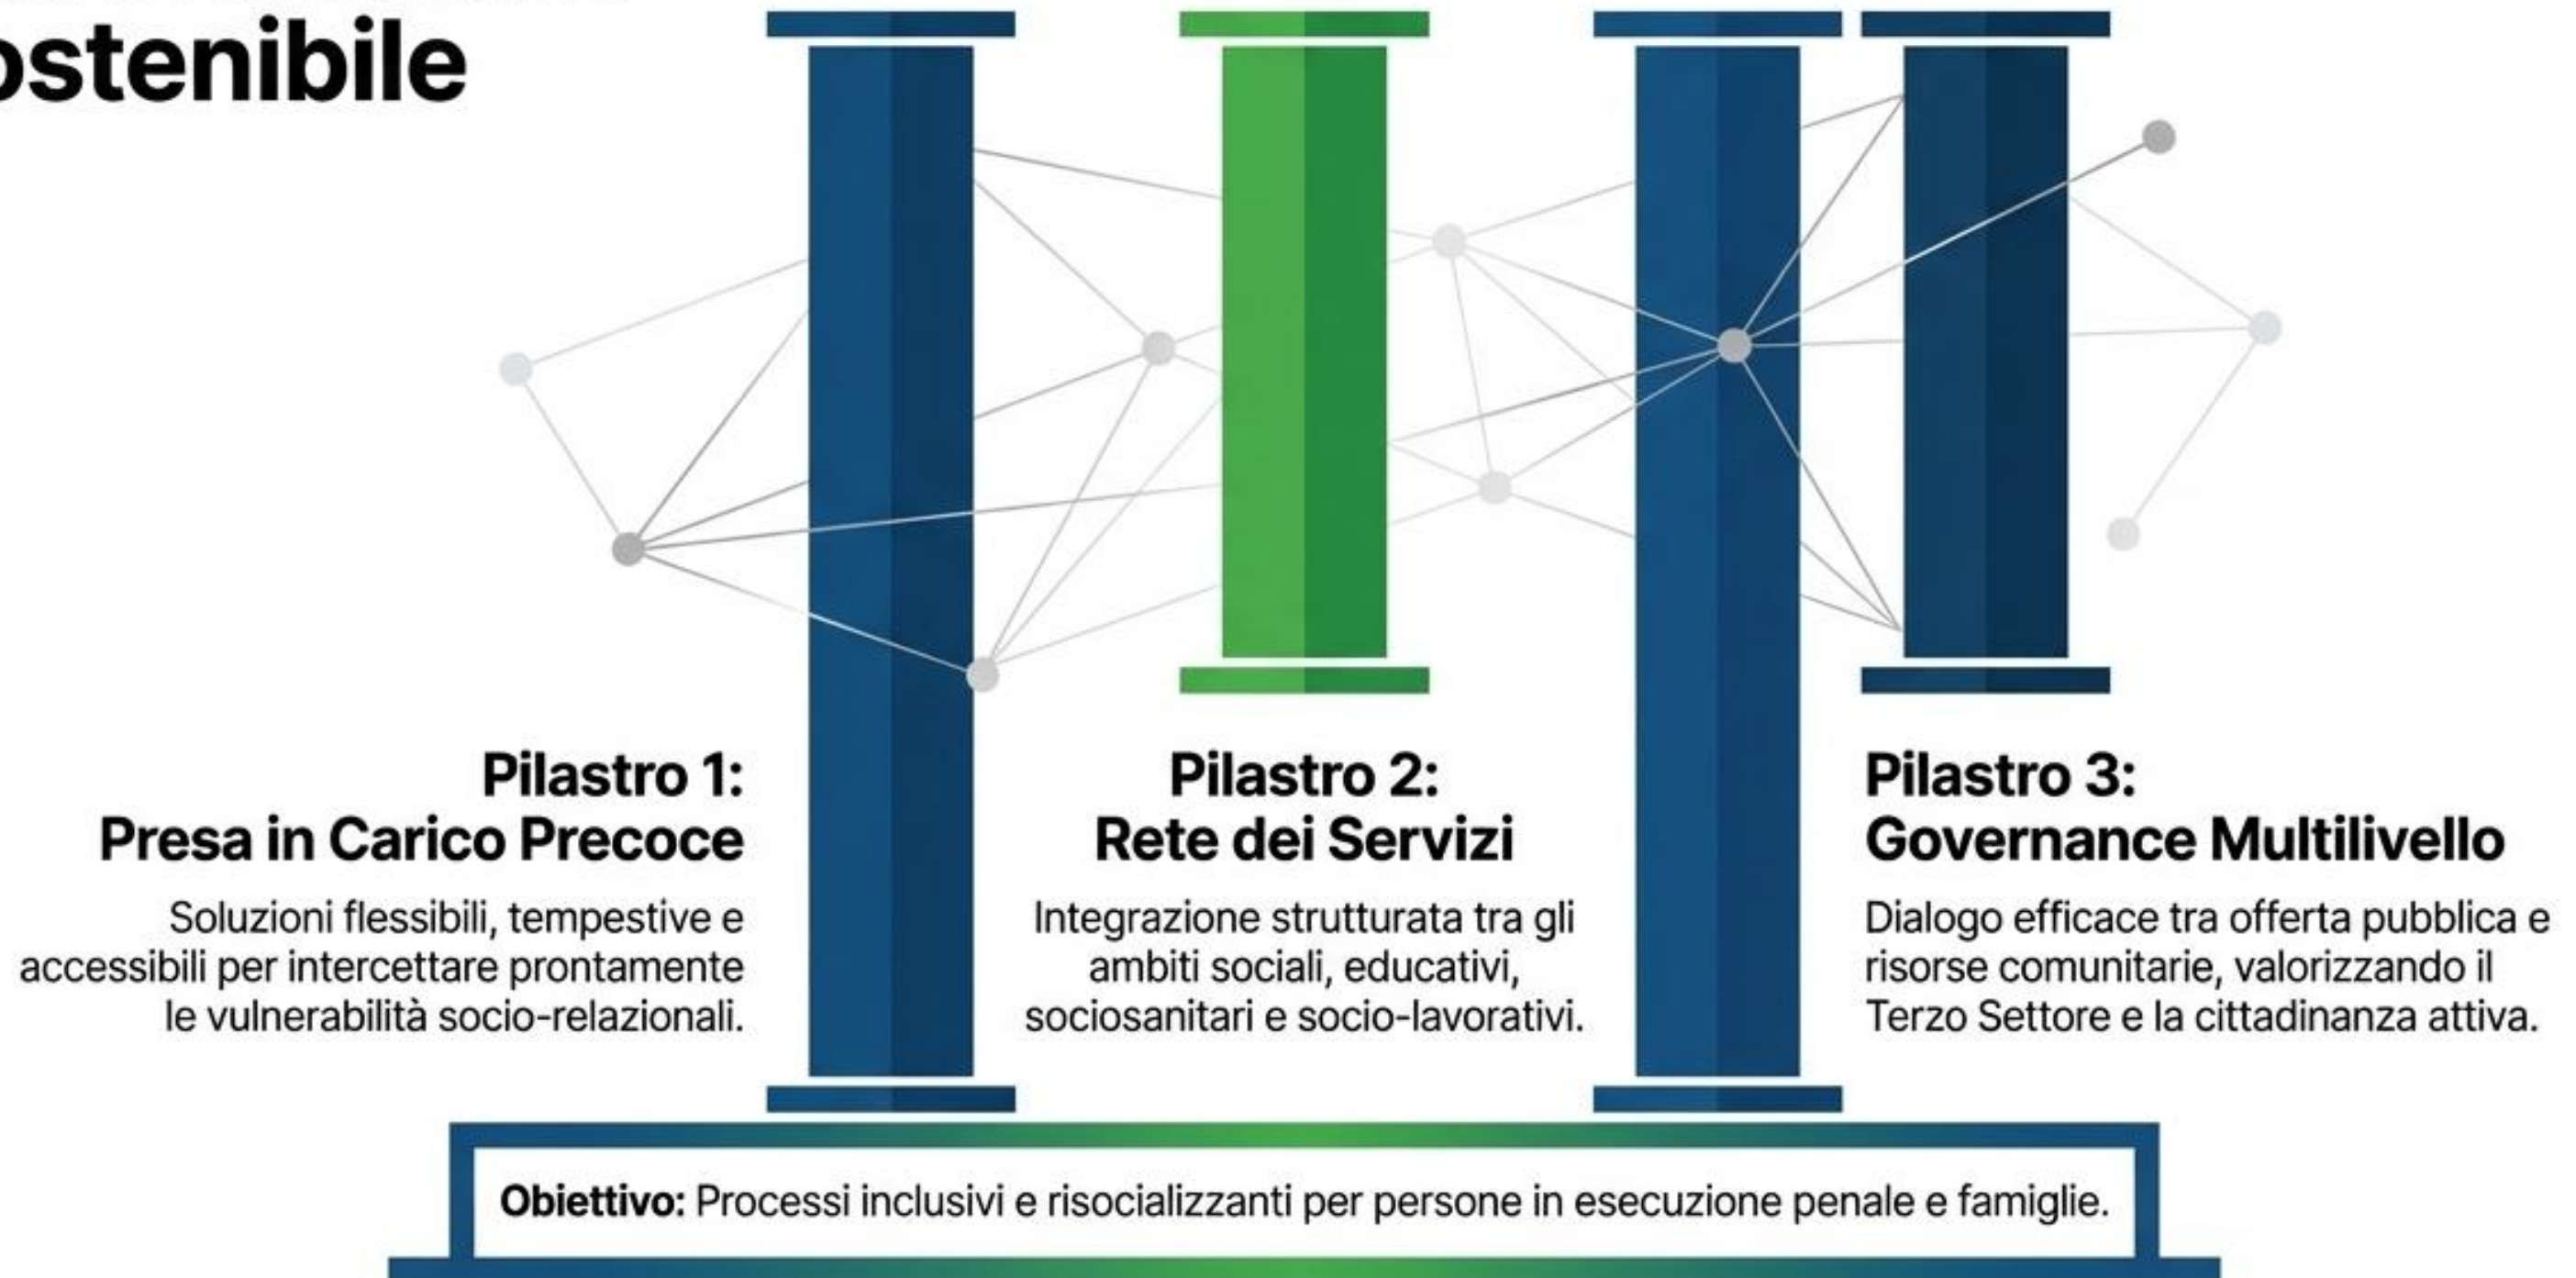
ostenibile

Pilastro 1:
Presa in Carico Precoce

Soluzioni flessibili, tempestive e accessibili per intercettare prontamente le vulnerabilità socio-relazionali.

Pilastro 2:
Rete dei Servizi

Integrazione strutturata tra gli ambiti sociali, educativi, sociosanitari e socio-lavorativi.

Pilastro 3:
Governance Multilivello

Dialogo efficace tra offerta pubblica e risorse comunitarie, valorizzando il Terzo Settore e la cittadinanza attiva.

**Obiettivo:** Processi inclusivi e risocializzanti per persone in esecuzione penale e famiglie.